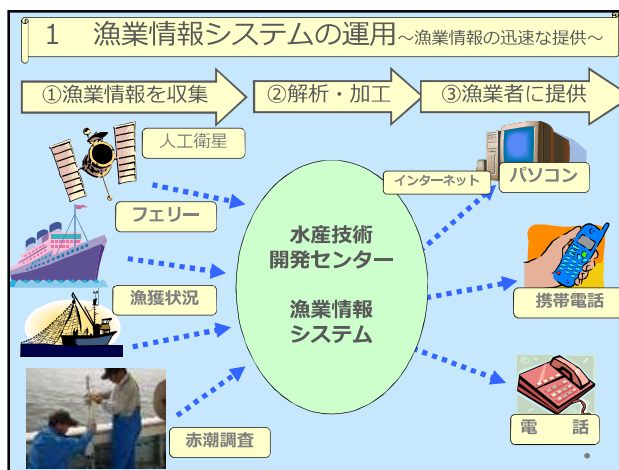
1　漁業情報システムの運用~漁業情報の迅速な提供~

①漁業情報を収集

②解析・加工

③漁業者に提供

人工衛星

フェリー

漁獲状況

赤潮調査

水産技術
開発センター

漁業情報
システム

インターネット

パソコン

携帯電話

電　話